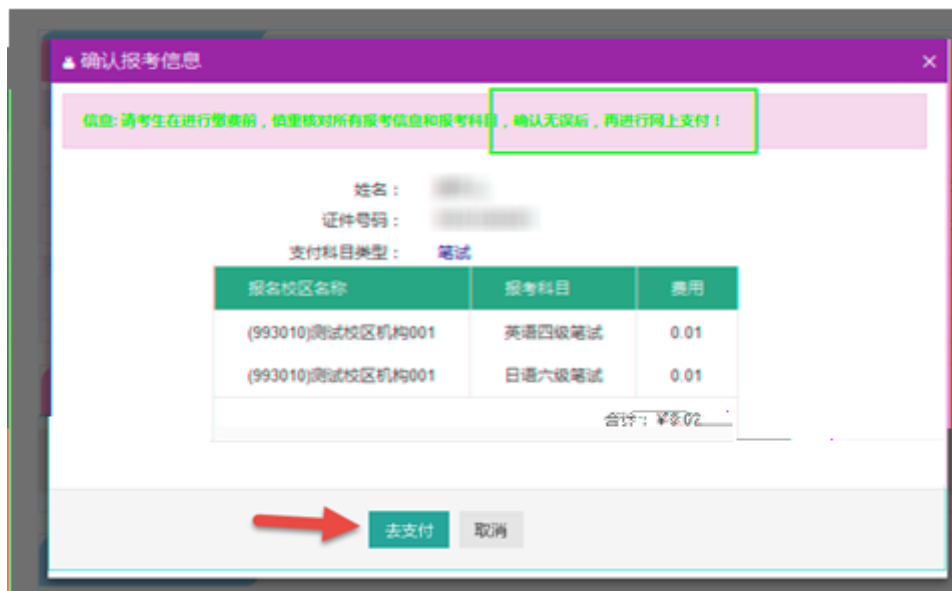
确认报考信息

信息: 请考生在进行缴费前，慎重核对所有报考信息和报考科目，确认无误后，再进行网上支付！

姓名：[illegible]
证件号码：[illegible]
支付科目类型： 笔试

| 报名校区名称 | 报考科目 | 费用 |
|---|---|---|
| (993010)测试校区机构001 | 英语四级笔试 | 0.01 |
| (993010)测试校区机构001 | 日语六级笔试 | 0.01 |

合计：¥0.02

去支付 取消